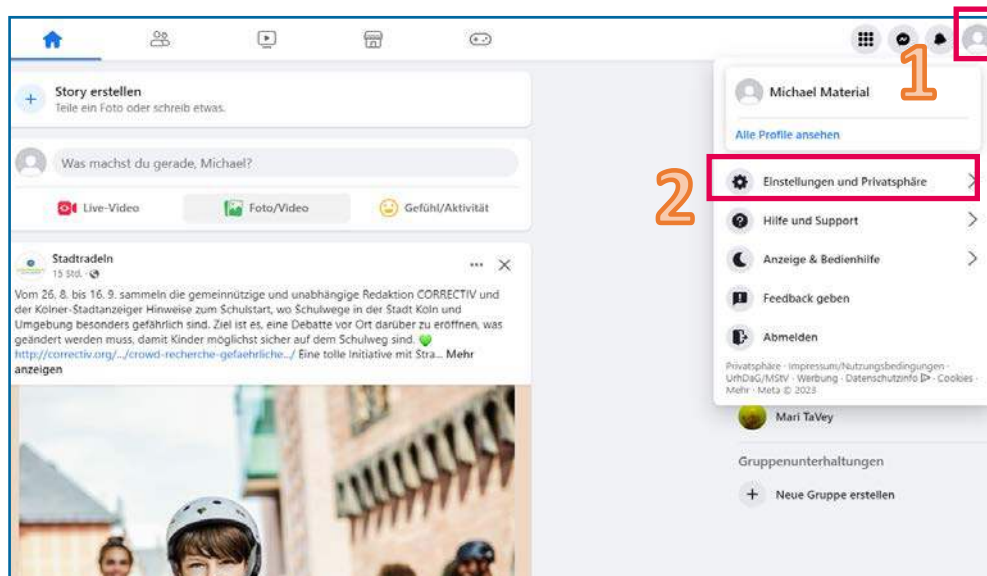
Story erstellen
Teile ein Foto oder schreib etwas.

Was machst du gerade, Michael?

Live-Video
Foto/Video
Gefühl/Aktivität

Stadtradeln
15 Std. ·

Vom 26. 8. bis 16. 9. sammeln die gemeinnützige und unabhängige Redaktion CORRECTIV und der Kölner-Stadtanzeiger Hinweise zum Schulstart, wo Schulwege in der Stadt Köln und Umgebung besonders gefährlich sind. Ziel ist es, eine Debatte vor Ort darüber zu eröffnen, was geändert werden muss, damit Kinder möglichst sicher auf dem Schulweg sind. http://correctiv.org/.../crowd-recherche-gefaehrliche.../ Eine tolle Initiative mit Stra... Mehr anzeigen

1

Michael Material
Alle Profile ansehen

2

Einstellungen und Privatsphäre
Hilfe und Support
Anzeige & Bedienhilfe
Feedback geben
Abmelden

Privatsphäre · Impressum/Nutzungsbedingungen · UrhDaG/MStV · Werbung · Datenschutzinfo · Cookies · Mehr · Meta © 2023

Mari TaVey

Gruppenunterhaltungen
Neue Gruppe erstellen